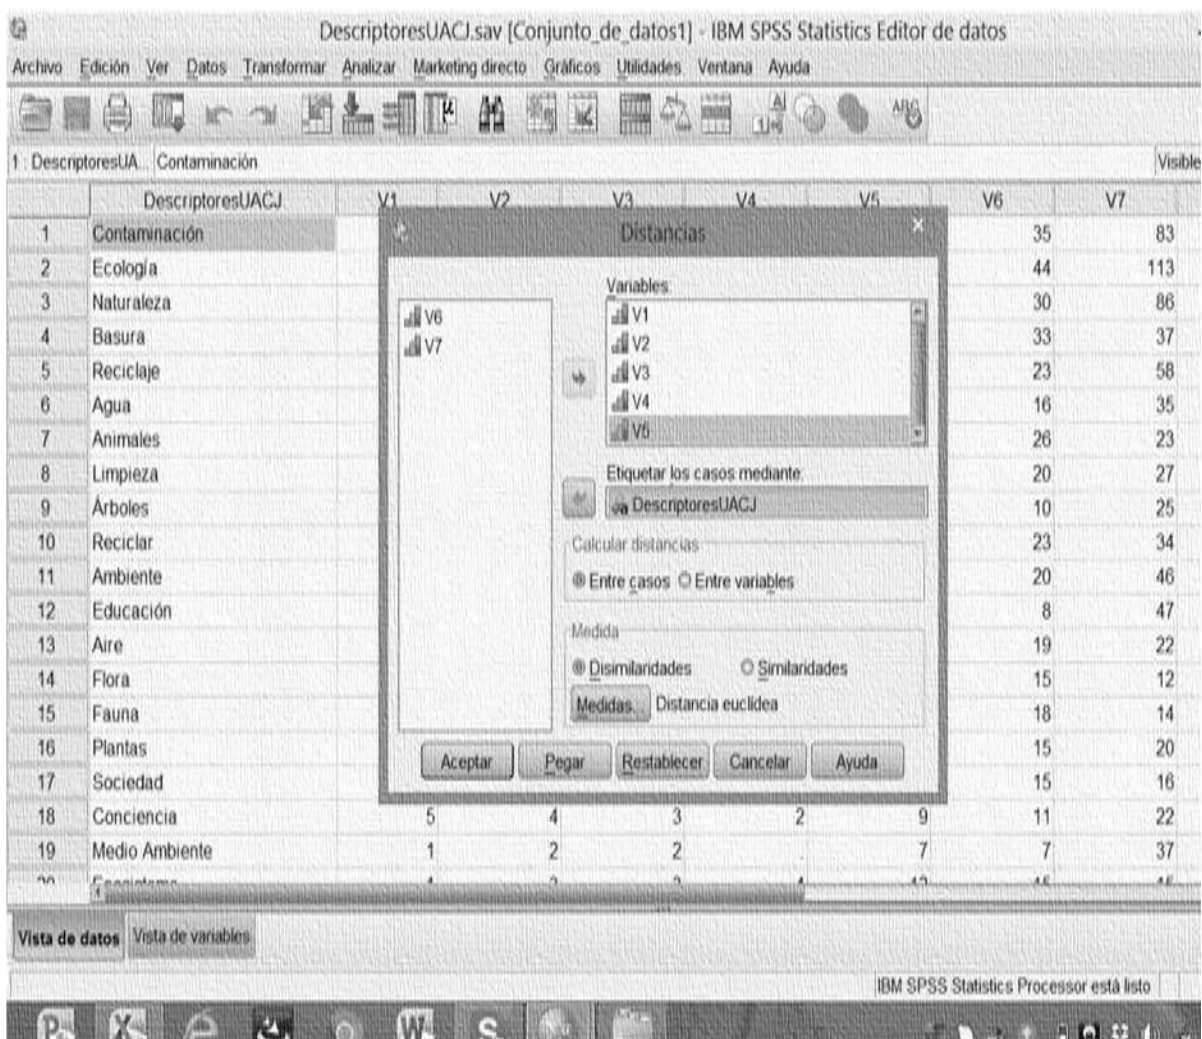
DescriptoresUACJ.sav [Conjunto_de_datos1] - IBM SPSS Statistics Editor de datos

Archivo Edición Ver Datos Transformar Analizar Marketing directo Gráficos Utilidades Ventana Ayuda

1 : DescriptoresUA... Contaminación

Visible

| | DescriptoresUACJ | V1 | V2 | V3 | V4 | V5 | V6 | V7 |
|---|---|---|---|---|---|---|---|---|
| 1 | Contaminación | | | | | | 35 | 83 |
| 2 | Ecología | | | | | | 44 | 113 |
| 3 | Naturaleza | | | | | | 30 | 86 |
| 4 | Basura | | | | | | 33 | 37 |
| 5 | Reciclaje | | | | | | 23 | 58 |
| 6 | Agua | | | | | | 16 | 35 |
| 7 | Animales | | | | | | 26 | 23 |
| 8 | Limpieza | | | | | | 20 | 27 |
| 9 | Árboles | | | | | | 10 | 25 |
| 10 | Reciclar | | | | | | 23 | 34 |
| 11 | Ambiente | | | | | | 20 | 46 |
| 12 | Educación | | | | | | 8 | 47 |
| 13 | Aire | | | | | | 19 | 22 |
| 14 | Flora | | | | | | 15 | 12 |
| 15 | Fauna | | | | | | 18 | 14 |
| 16 | Plantas | | | | | | 15 | 20 |
| 17 | Sociedad | | | | | | 15 | 16 |
| 18 | Conciencia | 5 | 4 | 3 | 2 | 9 | 11 | 22 |
| 19 | Medio Ambiente | 1 | 2 | 2 | | 7 | 7 | 37 |

Distancias

V6
V7

Variables:
V1
V2
V3
V4
V5

Etiquetar los casos mediante:
DescriptoresUACJ

Calcular distancias
Entre casos Entre variables

Medida
Disimilaridades Similaridades
Medidas... Distancia euclídea

Aceptar Pegar Restablecer Cancelar Ayuda

Vista de datos Vista de variables

IBM SPSS Statistics Processor está listo